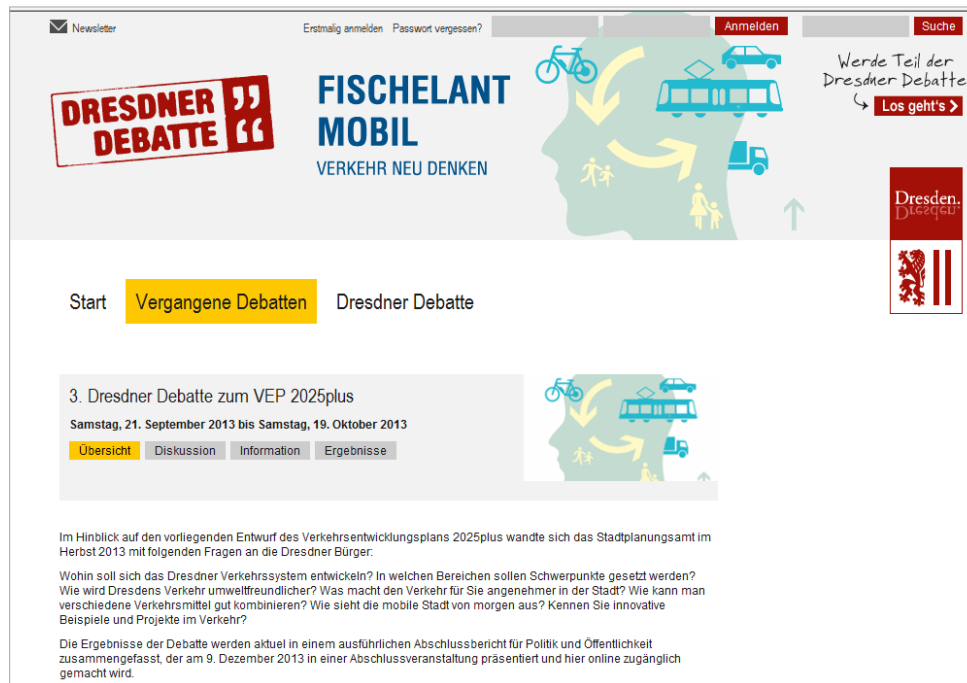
Newsletter

Erstmalig anmelden Passwort vergessen?

Anmelden

Suche

DRESDNER DEBATTE

FISCHELANT MOBIL
VERKEHR NEU DENKEN

Werde Teil der Dresdner Debatte
Los geht's

Dresden.

Start Vergangene Debatten Dresdner Debatte

3. Dresdner Debatte zum VEP 2025plus

Samstag, 21. September 2013 bis Samstag, 19. Oktober 2013

Übersicht Diskussion Information Ergebnisse

Im Hinblick auf den vorliegenden Entwurf des Verkehrsentwicklungsplans 2025plus wandte sich das Stadtplanungsamt im Herbst 2013 mit folgenden Fragen an die Dresdner Bürger:

Wohin soll sich das Dresdner Verkehrssystem entwickeln? In welchen Bereichen sollen Schwerpunkte gesetzt werden? Wie wird Dresdens Verkehr umweltfreundlicher? Was macht den Verkehr für Sie angenehmer in der Stadt? Wie kann man verschiedene Verkehrsmittel gut kombinieren? Wie sieht die mobile Stadt von morgen aus? Kennen Sie innovative Beispiele und Projekte im Verkehr?

Die Ergebnisse der Debatte werden aktuel in einem ausführlichen Abschlussbericht für Politik und Öffentlichkeit zusammengefasst, der am 9. Dezember 2013 in einer Abschlussveranstaltung präsentiert und hier online zugänglich gemacht wird.